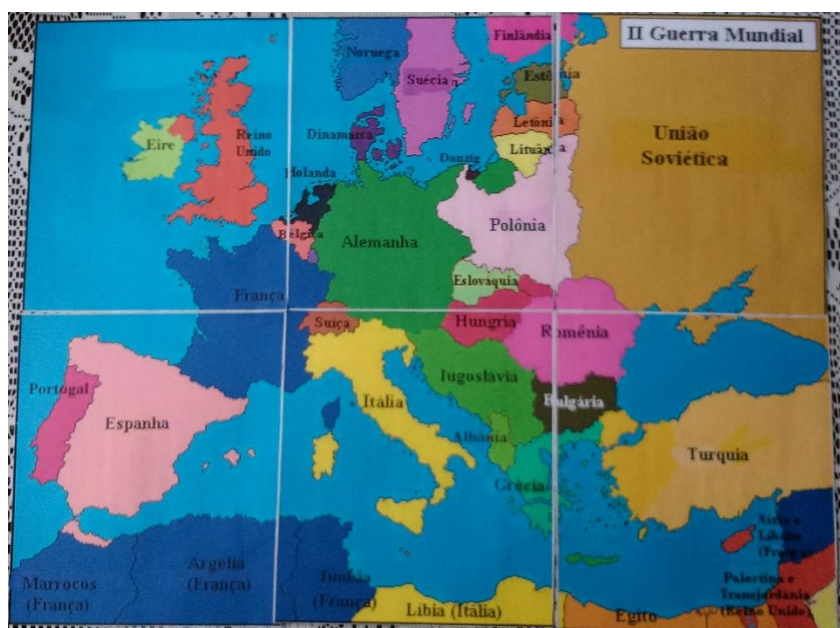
II Guerra Mundial

Finlândia

Noruega

Suécia

Estônia

Letônia

Lituânia

Eire

Reino Unido

Dinamarca

Danzig

União Soviética

Holanda

Bélgica

Alemanha

Polônia

Eslováquia

França

Suíça

Hungria

Romênia

Portugal

Espanha

Itália

Iugoslávia

Bulgária

Albânia

Turquia

Grécia

Síria e Líbano (França)

Marrocos (França)

Argélia (França)

Tunísia (França)

Líbia (Itália)

Palestina e Transjordânia (Reino Unido)

Egito